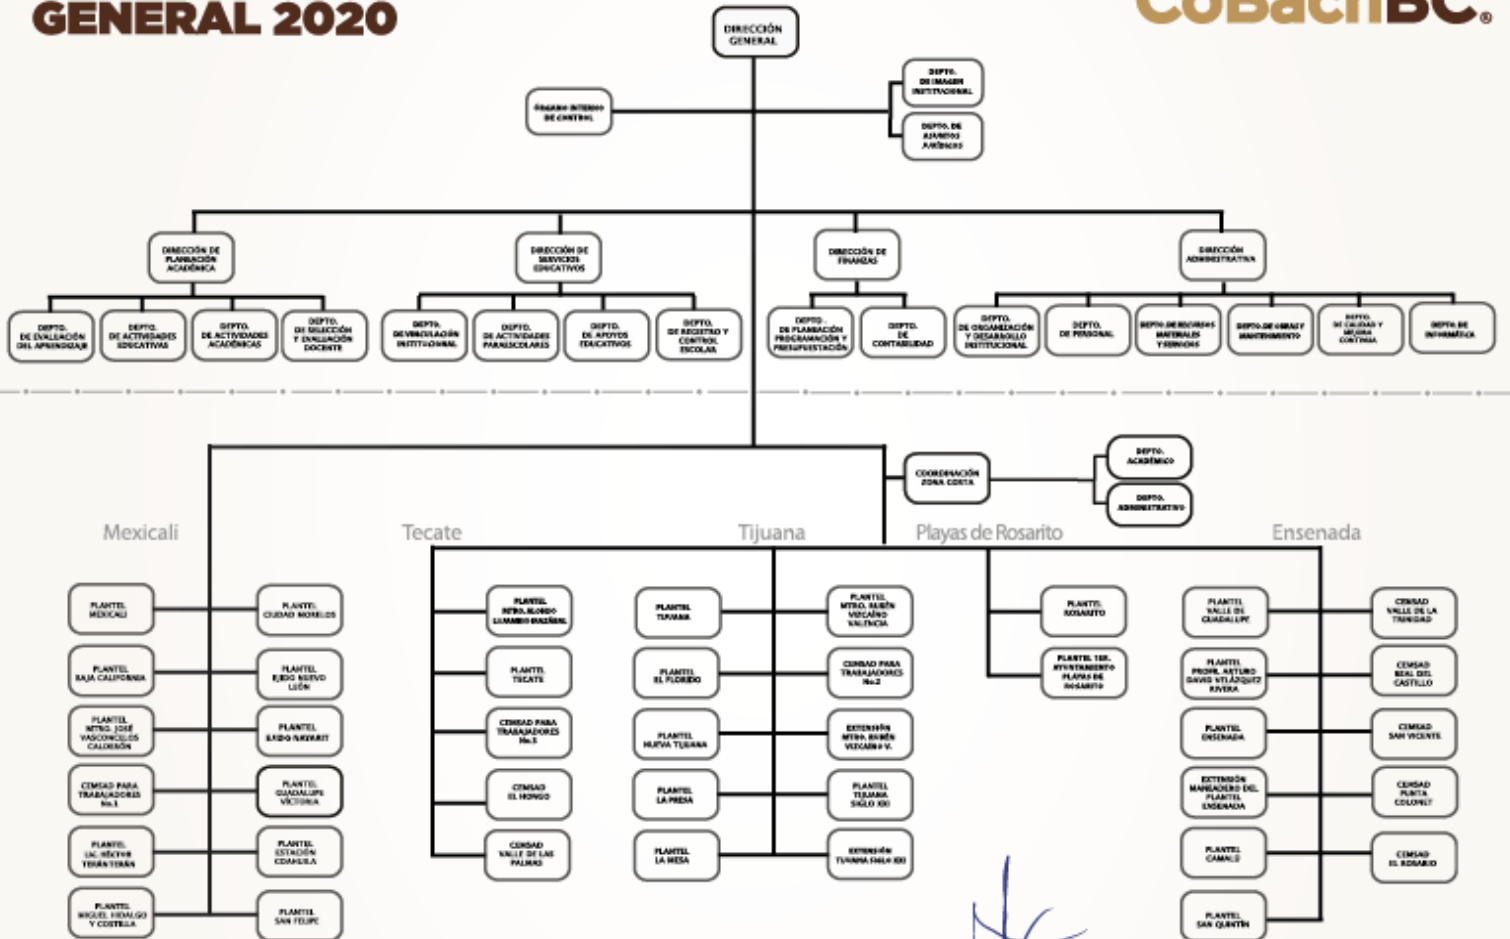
GENERAL 2020

CoBachBC®

DIRECCIÓN GENERAL

ÓRGANO INTERNO DE CONTROL

DEPTO. DE IMAGEN INSTITUCIONAL

DEPTO. DE ASUNTOS JURÍDICOS

DIRECCIÓN DE PLANEACIÓN ACADÉMICA

DEPTO. DE EVALUACIÓN DEL APRENDIZAJE

DEPTO. DE ACTIVIDADES EDUCATIVAS

DEPTO. DE ACTIVIDADES ACADÉMICAS

DEPTO. DE SELECCIÓN Y EVALUACIÓN DOCENTE

DIRECCIÓN DE SERVICIOS EDUCATIVOS

DEPTO. DE VINCULACIÓN INSTITUCIONAL

DEPTO. DE ACTIVIDADES PARAESCOLARES

DEPTO. DE APOYOS EDUCATIVOS

DEPTO. DE REGISTRO Y CONTROL ESCOLAR

DIRECCIÓN DE FINANZAS

DEPTO. DE PLANEACIÓN PROGRAMACIÓN Y PRESUPUESTACIÓN

DEPTO. DE CONTABILIDAD

DIRECCIÓN ADMINISTRATIVA

DEPTO. DE ORGANIZACIÓN Y DESARROLLO INSTITUCIONAL

DEPTO. DE PERSONAL

DEPTO. DE RECURSOS MATERIALES Y SERVICIOS

DEPTO. DE OBRAS Y MANTENIMIENTO

DEPTO. DE CALIDAD Y MEJORA CONTINUA

DEPTO. DE INFORMÁTICA

COORDINACIÓN ZONA COSTA

DEPTO. ACADÉMICO

DEPTO. ADMINISTRATIVO

Mexicali

Tecate

Tijuana

Playas de Rosarito

Ensenada

PLANTEL MEXICALI

PLANTEL CIUDAD MORELOS

PLANTEL BAJA CALIFORNIA

PLANTEL EJIDO NUEVO LEÓN

PLANTEL MTRO. JOSÉ VASCONCELOS CALDERÓN

PLANTEL EJIDO NAYARIT

CEMSAD PARA TRABAJADORES No.1

PLANTEL GUADALUPE VICTORIA

PLANTEL LIC. HÉCTOR TERÁN TERÁN

PLANTEL ESTACIÓN COAHUILA

PLANTEL MIGUEL HIDALGO Y COSTILLA

PLANTEL SAN FELIPE

PLANTEL MTRO. ELOIDO LLAMADO BAZÁN

PLANTEL TECATE

CEMSAD PARA TRABAJADORES No.3

CEMSAD EL HONGO

CEMSAD VALLE DE LAS PALMAS

PLANTEL TIJUANA

PLANTEL EL FLORIDO

PLANTEL NUEVA TIJUANA

PLANTEL LA PRESA

PLANTEL LA MESA

PLANTEL MTRO. RUBÉN VIZCAÍNO VALENCIA

CEMSAD PARA TRABAJADORES No.2

EXTENSIÓN MTRO. RUBÉN VIZCAÍNO V.

PLANTEL TIJUANA SIGLO XXI

EXTENSIÓN TIJUANA SIGLO XXI

PLANTEL ROSARITO

PLANTEL 1ER. AYUNTAMIENTO PLAYAS DE ROSARITO

PLANTEL VALLE DE GUADALUPE

PLANTEL PROFR. ARTURO DAVID VELÁZQUEZ RIVERA

PLANTEL ENSENADA

EXTENSIÓN MANEADERO DEL PLANTEL ENSENADA

PLANTEL CAMALÚ

PLANTEL SAN QUINTÍN

CEMSAD VALLE DE LA TRINIDAD

CEMSAD REAL DEL CASTILLO

CEMSAD SAN VICENTE

CEMSAD PUNTA COLONET

CEMSAD EL ROSARIO